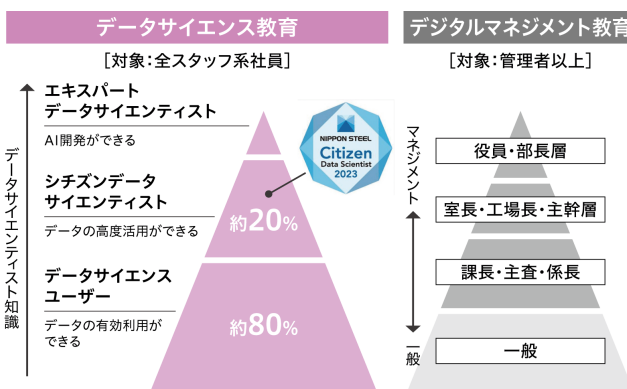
データサイエンス教育

［対象：全スタッフ系社員］

データサイエンティスト知識

エキスパート
データサイエンティスト

AI開発ができる

シチズンデータ
サイエンティスト

データの高度活用ができる

データサイエンス
ユーザー

データの有効利用ができる

NIPPON STEEL
Citizen
Data Scientist
2023

約20%

約80%

デジタルマネジメント教育

［対象：管理者以上］

マネジメント

一般

役員・部長層

室長・工場長・主幹層

課長・主査・係長

一般